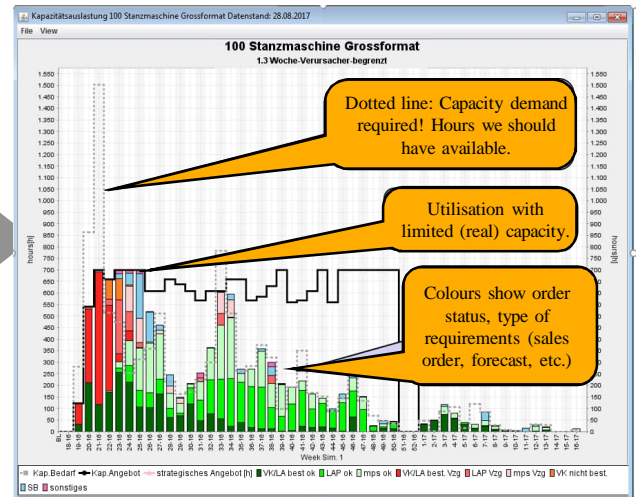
Kapazitätsauslastung 100 Stanzmaschine Grossformat Datenstand: 28.08.2017

File View

100 Stanzmaschine Grossformat

1.3 Woche-Verursacher-begrenzt

Dotted line: Capacity demand required! Hours we should have available.

Utilisation with limited (real) capacity.

Colours show order status, type of requirements (sales order, forecast, etc.)

1.550 1.500 1.450 1.400 1.350 1.300 1.250 1.200 1.150 1.100 1.050 1.000 950 900 850 800 750 700 650 600 550 500 450 400 350 300 250 200 150 100 50 0

hours[h]

Week Sim. 1

Kap.Bedarf Kap.Angebot strategisches Angebot [h] VK/LA best ok LAP ok mps ok VK/LA best. Vzg LAP Vzg mps Vzg VK nicht best. SB sonstiges